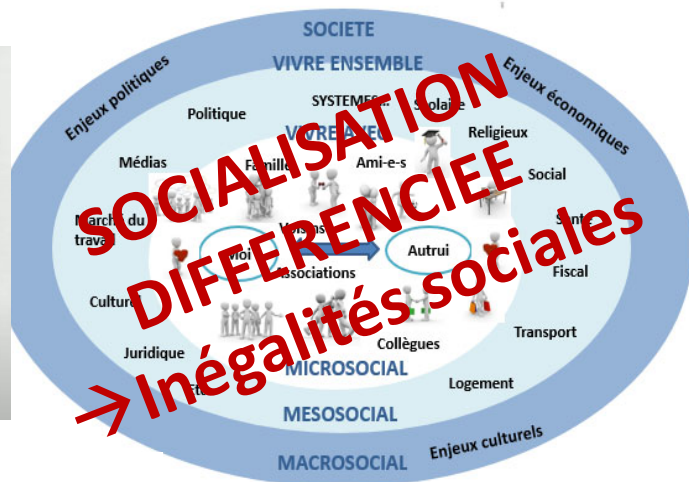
SOCIETE

VIVRE ENSEMBLE

Enjeux politiques

Enjeux économiques

SYSTEMES...

Scolaire

Politique

VIVRE AVEC

Religieux

Médias

Famille

Ami-e-s

Social

Marché du travail

Voisins

Santé

Moi

Autrui

Associations

Fiscal

Culture

Collègues

Transport

Juridique

MICROSOCIAL

Logement

MESOSOCIAL

Enjeux culturels

MACROSOCIAL

SOCIALISATION

DIFFERENCIEE

→ Inégalités sociales